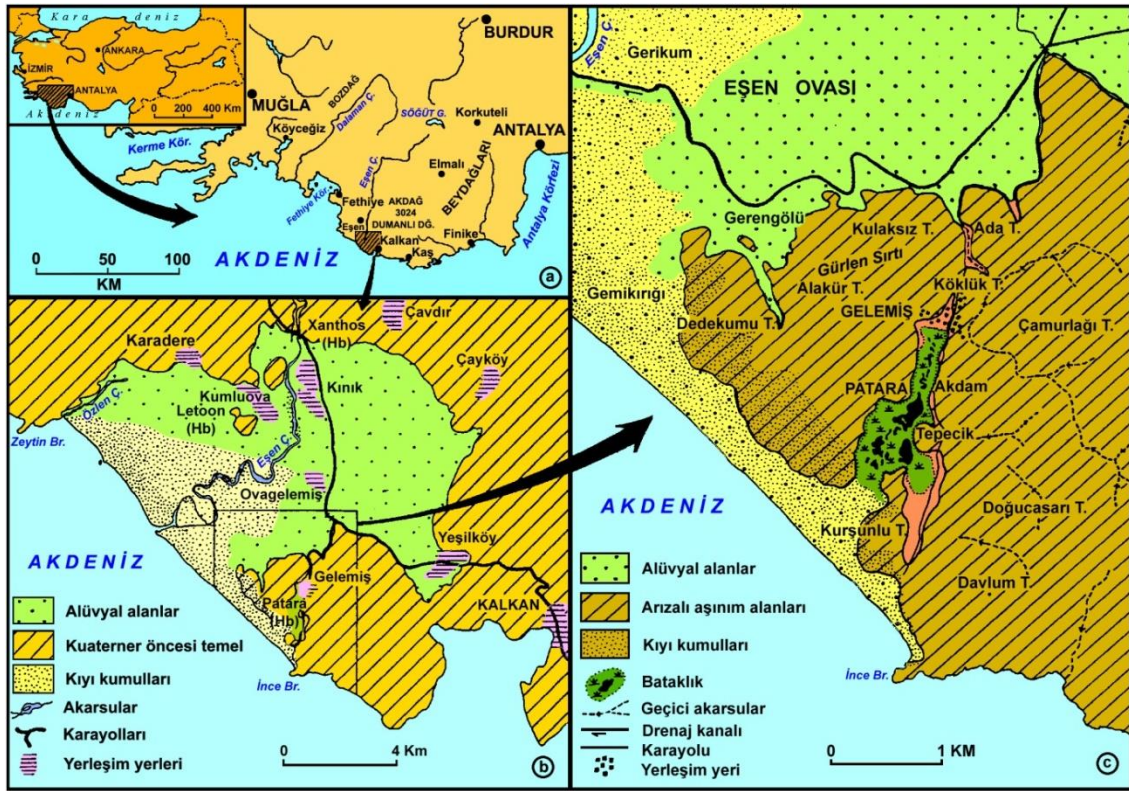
Kara deniz
ANKARA
İZMİR
ANTALYA
Akdeniz
0 200 400 Km

BURDUR
MUĞLA
BOZDAĞ
SÖĞÜT G.
Korkuteli
ANTALYA
Köyceğiz
Dalaman Ç.
Kerme Kör.
Elmalı
Eşen Ç.
BEYDAĞLARI
Fethiye
AKDAĞ 3024
Fethiye Kör.
DUMANLI DĞ.
Eşen
Kalkan
Finike
Antalya Körfezi
Kaş
0 50 100
KM
AKDENİZ
a

Çavdır
Karadere
Xanthos (Hb)
Çayköy
Kınık
Kumluova
Letoon (Hb)
Özlen Ç.
Zeytin Br.
Eşen Ç.
Ovagelemiş
Yeşilköy
AKDENİZ
Gelemiş
KALKAN
Patara (Hb)
Alüvyal alanlar
Kuaterner öncesi temel
Kıyı kumulları
İnce Br.
Akarsular
Karayolları
0 4 Km
Yerleşim yerleri
b

Eşen Ç.
Gerikum
EŞEN OVASI
Gerengölü
Kulaksız T.
Ada T.
Gürlen Sırtı
Gemikırığı
Alakür T.
Köklük T.
GELEMİŞ
Dedekumu T.
Çamurlağı T.
PATARA
Akdam
Tepecik
AKDENİZ
Doğucasarı T.
Kurşunlu T.
Alüvyal alanlar
Davlum T.
Arızalı aşınım alanları
Kıyı kumulları
Bataklık
İnce Br.
Geçici akarsular
Drenaj kanalı
Karayolu
0 1 KM
Yerleşim yeri
c